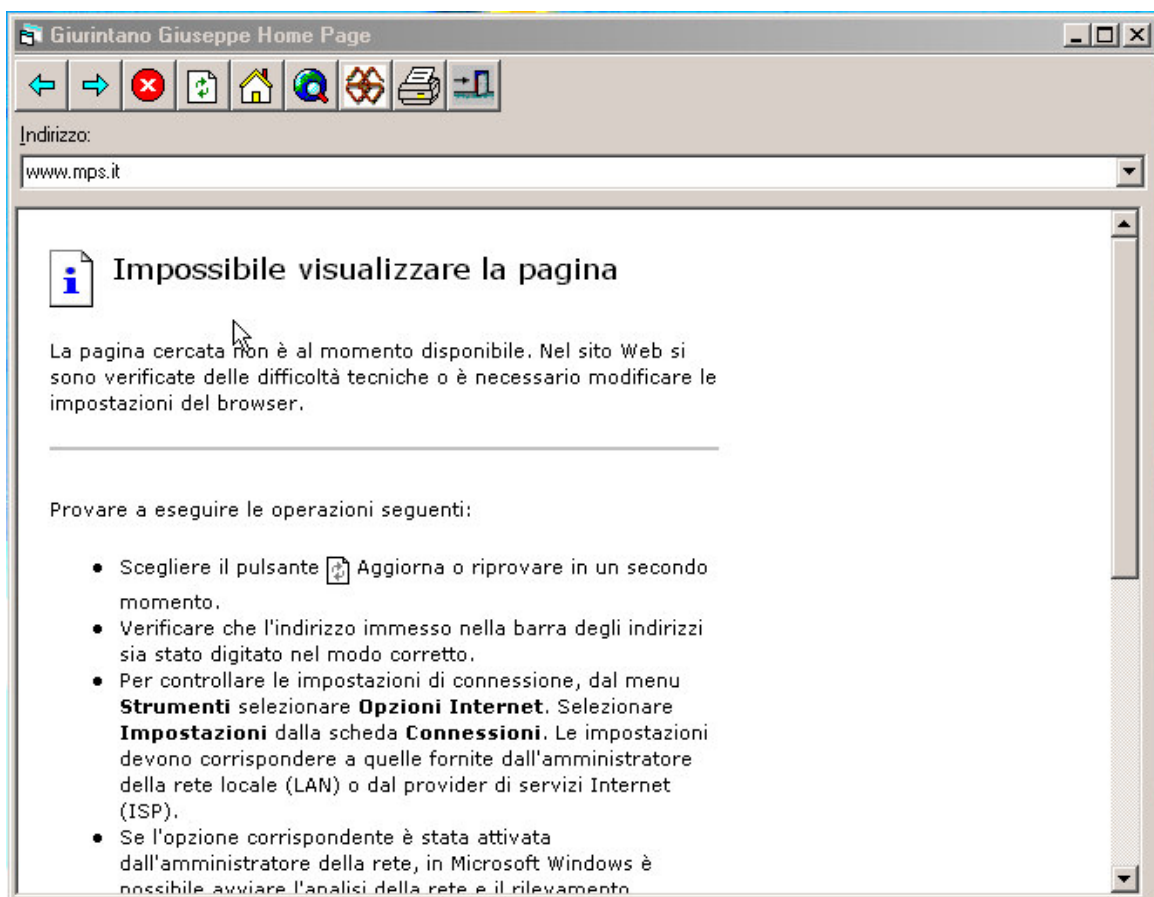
Giurintano Giuseppe Home Page

Indirizzo:

www.mps.it

Impossibile visualizzare la pagina

La pagina cercata non è al momento disponibile. Nel sito Web si sono verificate delle difficoltà tecniche o è necessario modificare le impostazioni del browser.

Provare a eseguire le operazioni seguenti:

- Scegliere il pulsante Aggiorna o riprovare in un secondo momento.
- Verificare che l'indirizzo immesso nella barra degli indirizzi sia stato digitato nel modo corretto.
- Per controllare le impostazioni di connessione, dal menu **Strumenti** selezionare **Opzioni Internet**. Selezionare **Impostazioni** dalla scheda **Connessioni**. Le impostazioni devono corrispondere a quelle fornite dall'amministratore della rete locale (LAN) o dal provider di servizi Internet (ISP).
- Se l'opzione corrispondente è stata attivata dall'amministratore della rete, in Microsoft Windows è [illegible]